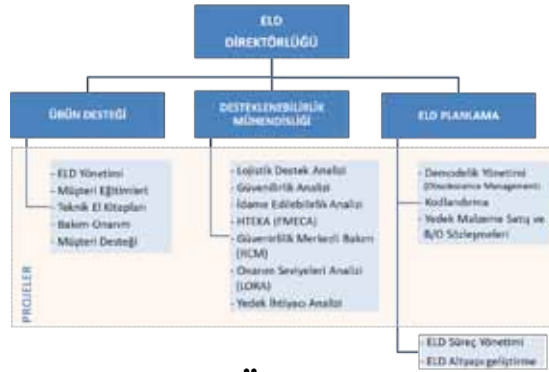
ELD
DİREKTÖRLÜĞÜ

ÜRÜN DESTEĞİ

DESTEKLENEBİLİRLİK MÜHENDİSLİĞİ

ELD PLANLAMA

- ELD Yönetimi
- Müşteri Eğitimleri
- Teknik El Kitapları
- Bakım-Onarım
- Müşteri Desteği

- Lojistik Destek Analizi
- Güvenilirlik Analizi
- İdame Edilebilirlik Analizi
- HTEKA (FMECA)
- Güvenilirlik Merkezli Bakım (RCM)
- Onarım Seviyeleri Analizi (LORA)
- Yedek İhtiyacı Analizi

- Demodelik Yönetimi (Obsolescence Management)
- Kodlandırma
- Yedek Malzeme Satış ve B/O Sözleşmeleri

PROJELER

- ELD Süreç Yönetimi
- ELD Altyapı geliştirme

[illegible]